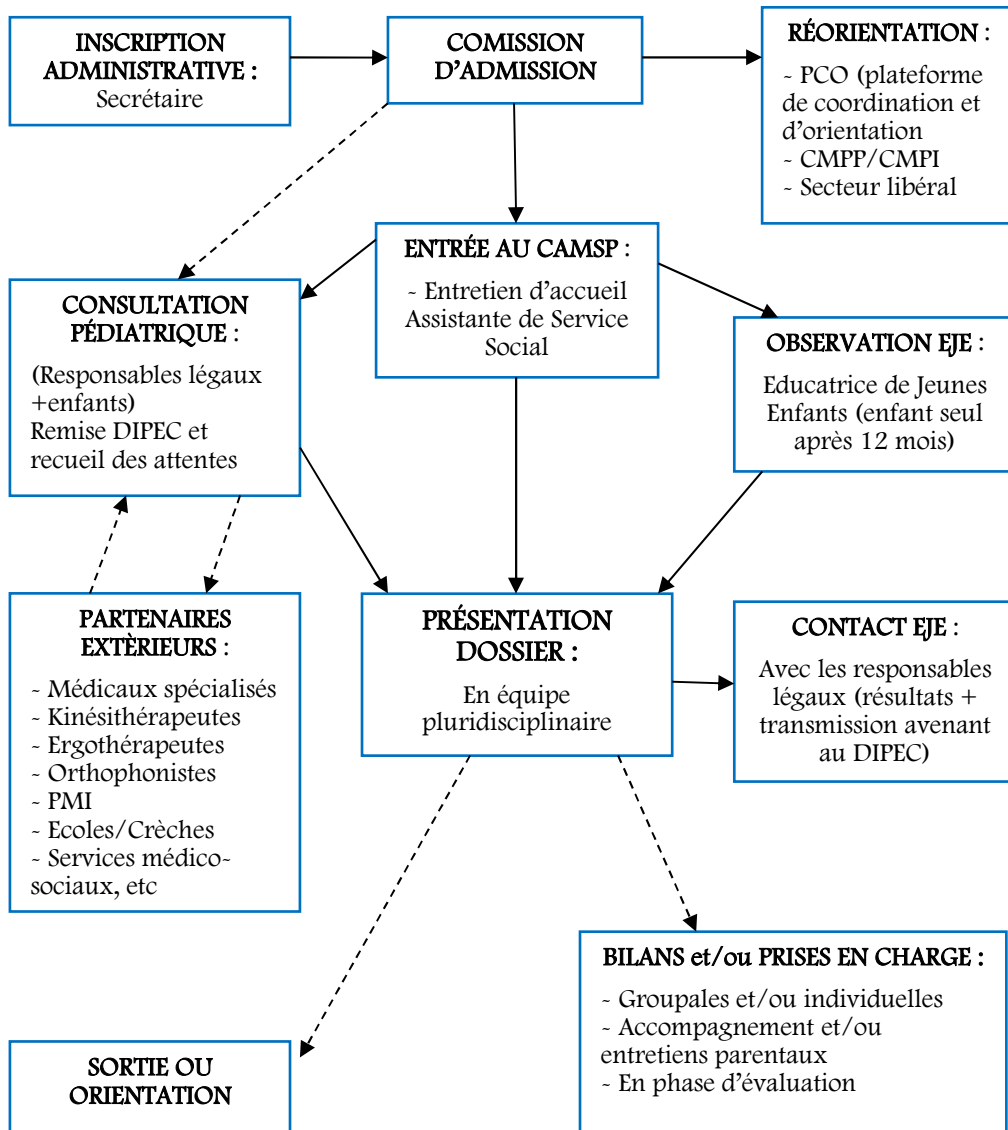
INSCRIPTION ADMINISTRATIVE : Secrétaire

COMISSION D'ADMISSION

RÉORIENTATION :
- PCO (plateforme de coordination et d'orientation
- CMPP/CMPI
- Secteur libéral

ENTRÉE AU CAMSP :
- Entretien d'accueil Assistante de Service Social

CONSULTATION PÉDIATRIQUE :
(Responsables légaux +enfants)
Remise DIPEC et recueil des attentes

OBSERVATION EJE :
Educatrice de Jeunes Enfants (enfant seul après 12 mois)

PARTENAIRES EXTÈRIEURS :
- Médicaux spécialisés
- Kinésithérapeutes
- Ergothérapeutes
- Orthophonistes
- PMI
- Ecoles/Crèches
- Services médico-sociaux, etc

PRÉSENTATION DOSSIER :
En équipe pluridisciplinaire

CONTACT EJE :
Avec les responsables légaux (résultats + transmission avenant au DIPEC)

BILANS et/ou PRISES EN CHARGE :
- Groupales et/ou individuelles
- Accompagnement et/ou entretiens parentaux
- En phase d'évaluation

SORTIE OU ORIENTATION